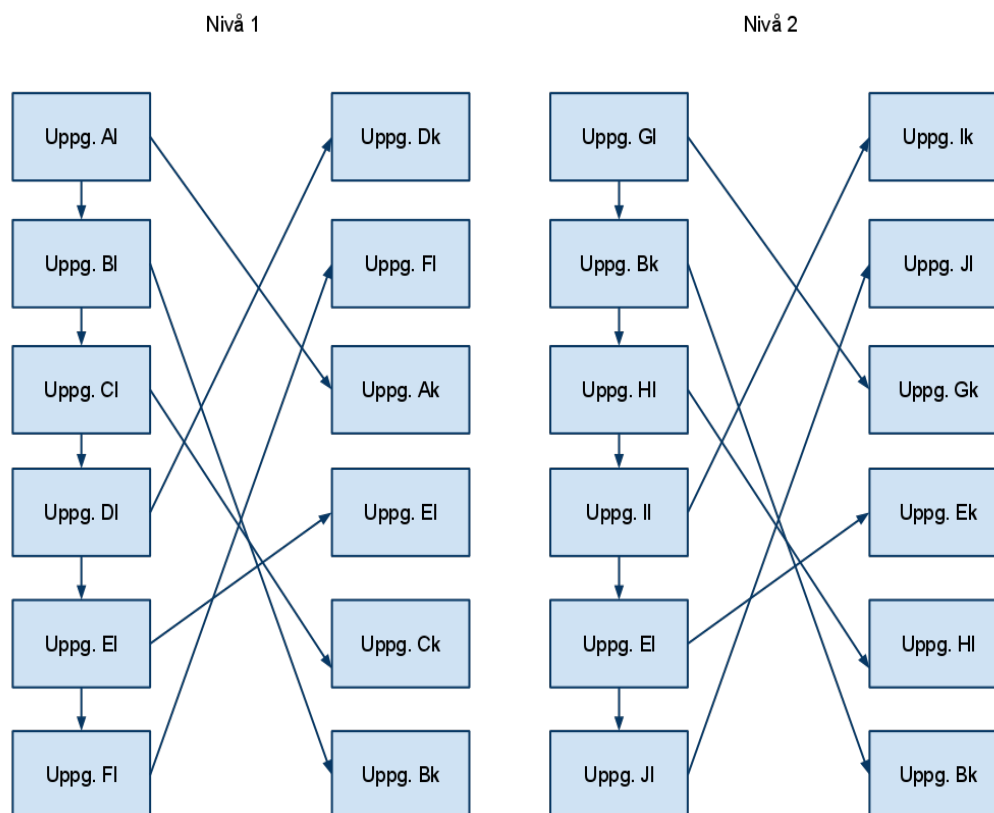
Nivå 1

Uppg. Al
Uppg. Bl
Uppg. Cl
Uppg. Dl
Uppg. El
Uppg. Fl

Uppg. Dk
Uppg. Fl
Uppg. Ak
Uppg. El
Uppg. Ck
Uppg. Bk

Nivå 2

Uppg. Gl
Uppg. Bk
Uppg. Hl
Uppg. Il
Uppg. El
Uppg. Jl

Uppg. Ik
Uppg. Jl
Uppg. Gk
Uppg. Ek
Uppg. Hl
Uppg. Bk